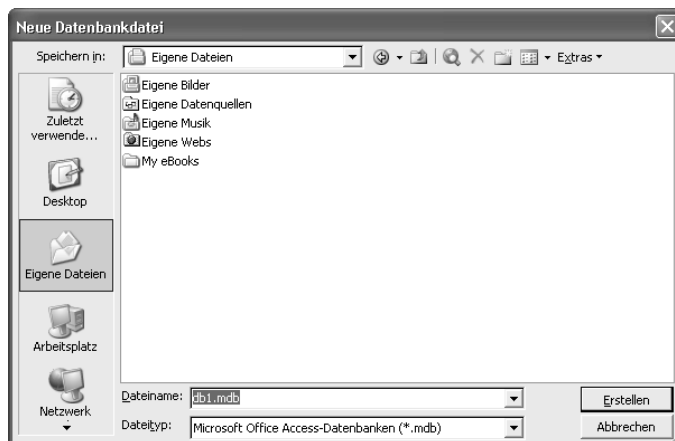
Neue Datenbankdatei

Speichern in: Eigene Dateien

Extras

Eigene Bilder
Eigene Datenquellen
Eigene Musik
Eigene Webs
My eBooks

Zuletzt verwende...

Desktop

Eigene Dateien

Arbeitsplatz

Netzwerk

Dateiname: db1.mdb

Dateityp: Microsoft Office Access-Datenbanken (*.mdb)

Erstellen

Abbrechen